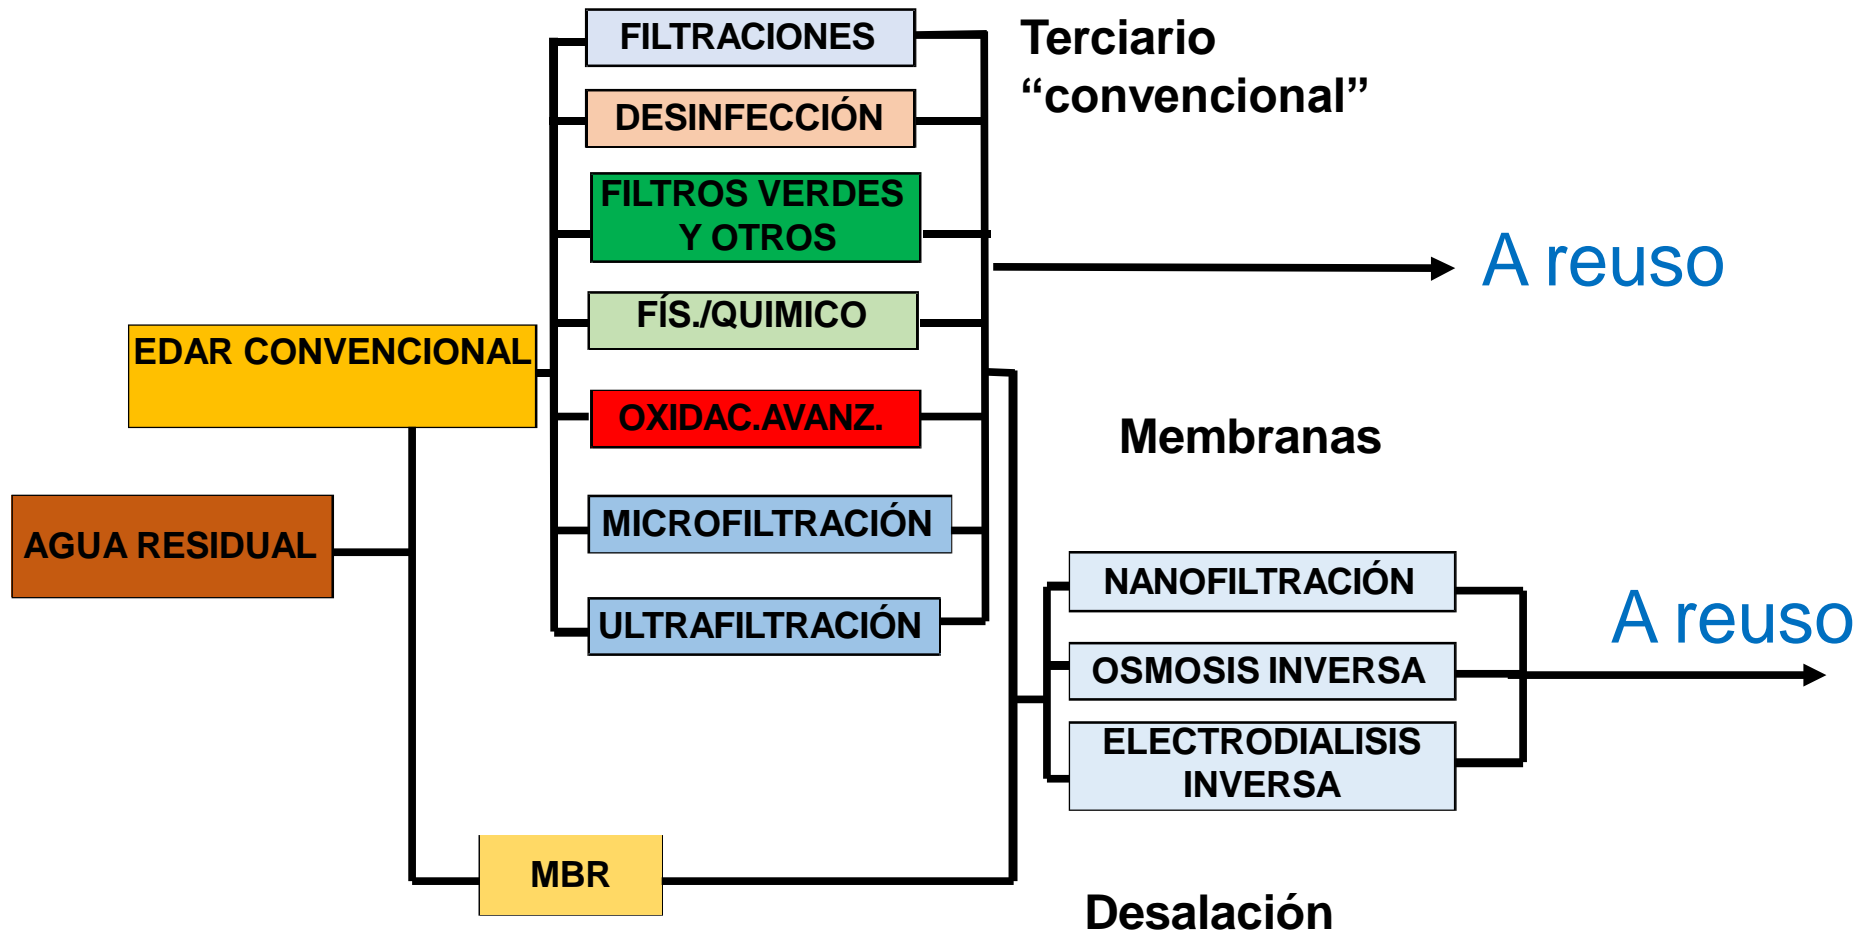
FILTRACIONES

DESINFECCIÓN

FILTROS VERDES Y OTROS

FÍS./QUIMICO

EDAR CONVENCIONAL

OXIDAC.AVANZ.

AGUA RESIDUAL

MICROFILTRACIÓN

ULTRAFILTRACIÓN

MBR

Terciario "convencional"

A reuso

Membranas

NANOFILTRACIÓN

OSMOSIS INVERSA

ELECTRODIALISIS INVERSA

A reuso

Desalación